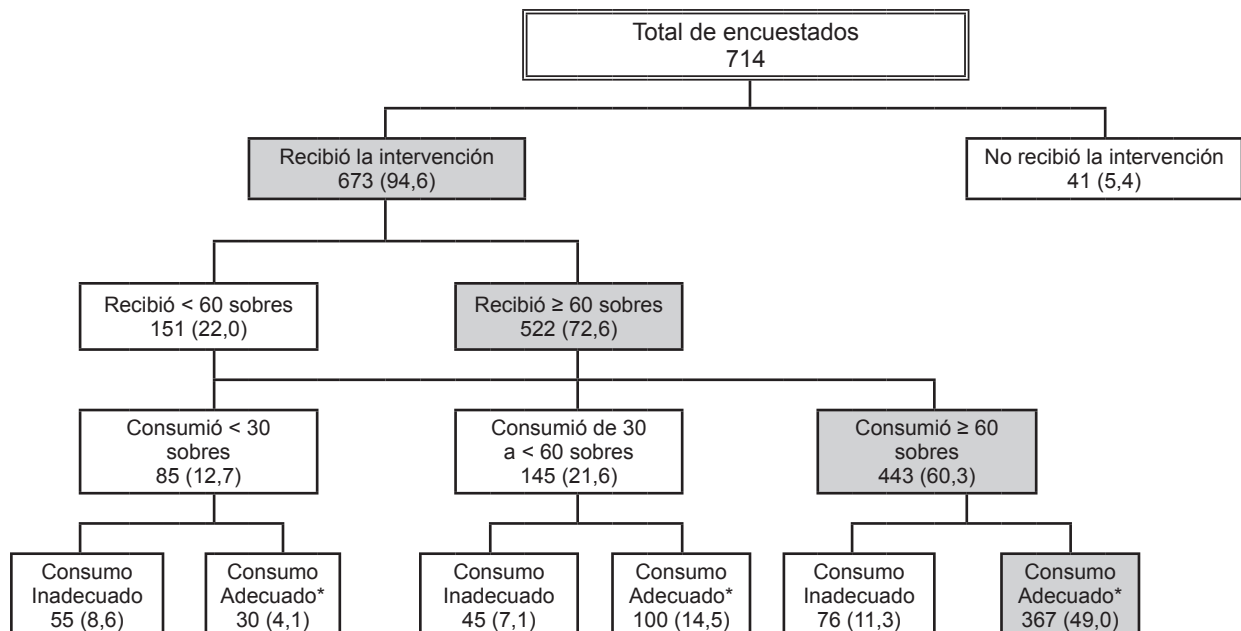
Total de encuestados
714

Recibió la intervención
673 (94,6)

No recibió la intervención
41 (5,4)

Recibió < 60 sobres
151 (22,0)

Recibió ≥ 60 sobres
522 (72,6)

Consumió < 30 sobres
85 (12,7)

Consumió de 30 a < 60 sobres
145 (21,6)

Consumió ≥ 60 sobres
443 (60,3)

Consumo Inadecuado
55 (8,6)

Consumo Adecuado*
30 (4,1)

Consumo Inadecuado
45 (7,1)

Consumo Adecuado*
100 (14,5)

Consumo Inadecuado
76 (11,3)

Consumo Adecuado*
367 (49,0)